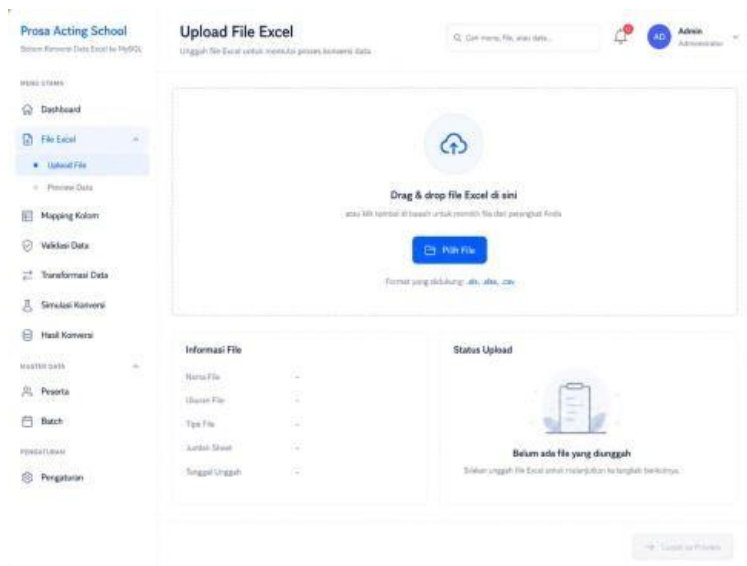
Prosa Acting School
Sistem Konversi Data Excel ke MySQL

MENU UTAMA
Dashboard
File Excel
Upload File
Preview Data
Mapping Kolom
Validasi Data
Transformasi Data
Simulasi Konversi
Hasil Konversi
MASTER DATA
Peserta
Batch
PENGATURAN
Pengaturan

Upload File Excel
Unggah file Excel untuk memulai proses konversi data

Cari menu, file, atau data...
AD Admin Administrator

Drag & drop file Excel di sini
atau klik tombol di bawah untuk memilih file dari perangkat Anda
Pilih File
Format yang didukung: .xls, .xlsx, .csv

Informasi File
Nama File -
Ukuran File -
Tipe File -
Jumlah Sheet -
Tanggal Unggah -

Status Upload
Belum ada file yang diunggah
Silakan unggah file Excel untuk melanjutkan ke langkah berikutnya

Lanjut ke Preview